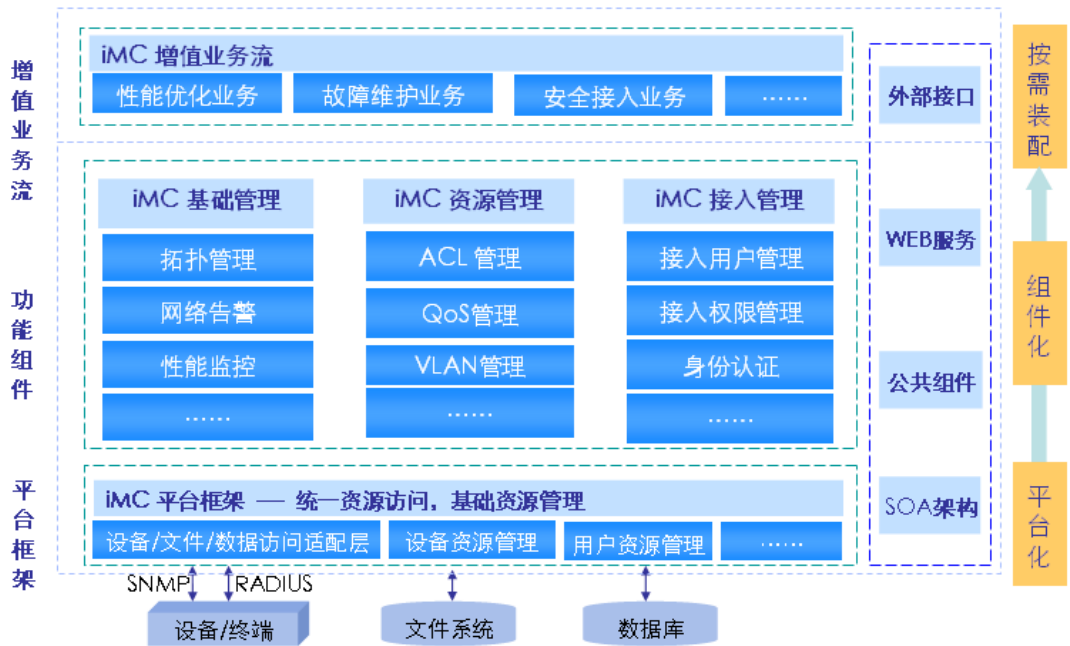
增值业务流

iMC 增值业务流

性能优化业务 | 故障维护业务 | 安全接入业务 | ……

功能组件

iMC 基础管理
拓扑管理
网络告警
性能监控
……

iMC 资源管理
ACL 管理
QoS管理
VLAN管理
……

iMC 接入管理
接入用户管理
接入权限管理
身份认证
……

平台框架

iMC 平台框架 — 统一资源访问，基础资源管理

设备/文件/数据访问适配层 | 设备资源管理 | 用户资源管理 | ……

SNMP RADIUS

设备/终端 | 文件系统 | 数据库

外部接口
WEB服务
公共组件
SOA架构

按需装配
组件化
平台化